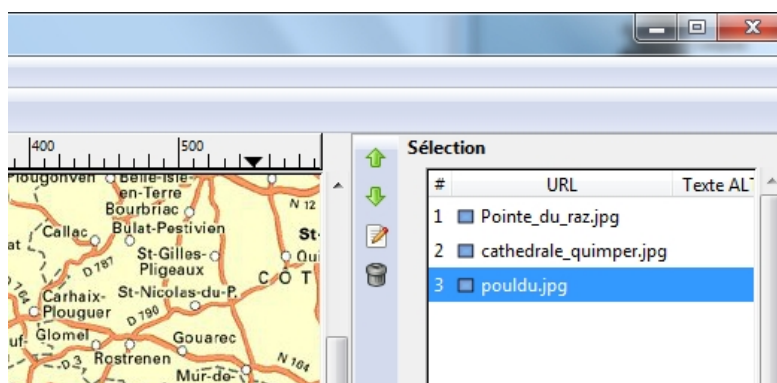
400
500

Plougonven
Belle-Isle-en-Terre
N 12
Bourbriac
Bulat-Pestivien
Callac
St-
at
St-Gilles-Pligeaux
Qui
D 787
C O T
Carhaix-Plouguer
St-Nicolas-du-P.
D 790
Glomel
Gouarec
uf-
D 3
Rostrenen
N 164
Mur-de-

Sélection

| # | URL | Texte AL |
|---|---|---|
| 1 | Pointe_du_raz.jpg | |
| 2 | cathedrale_quimper.jpg | |
| 3 | pouldu.jpg | |